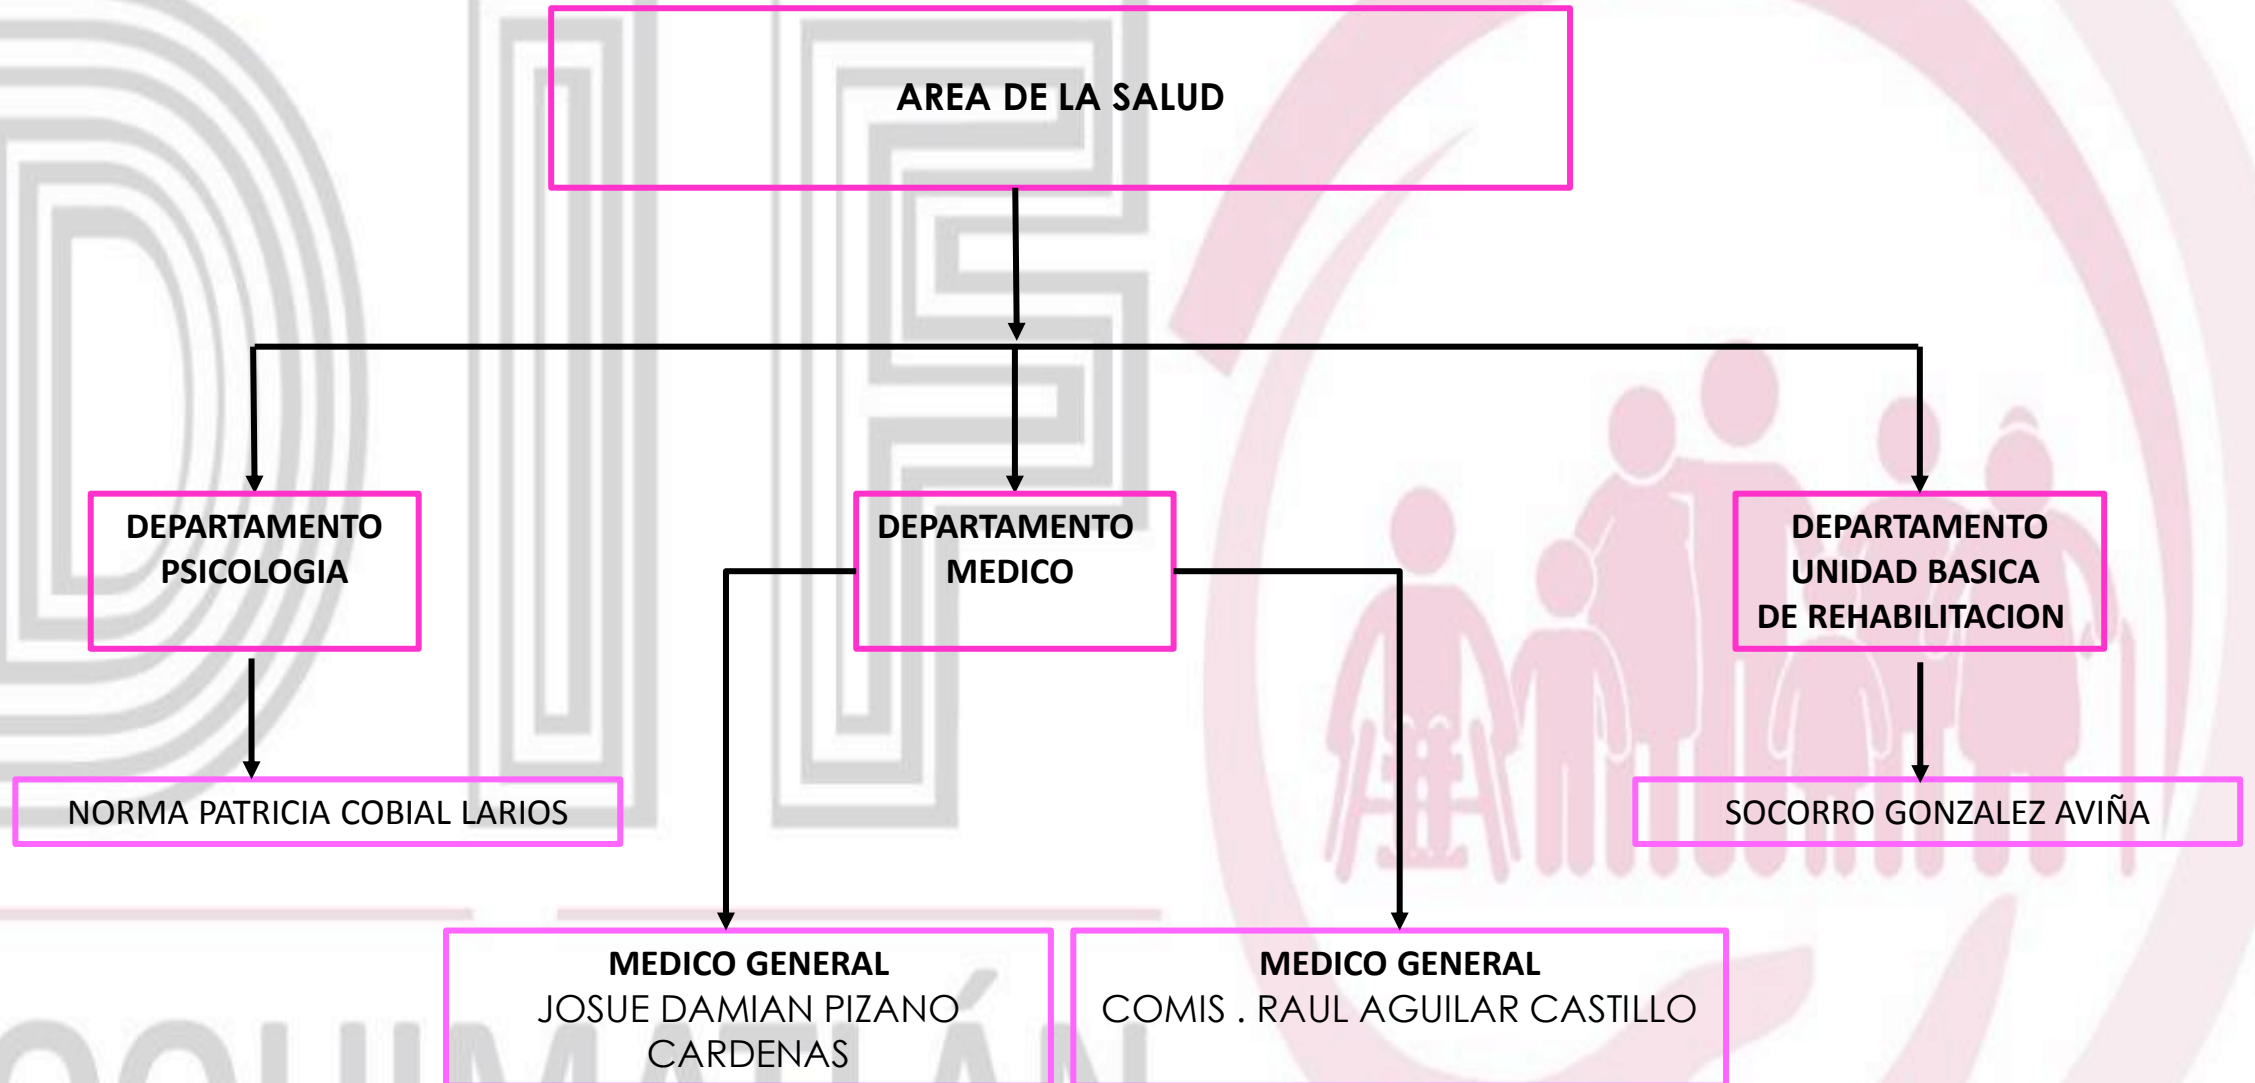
AREA DE LA SALUD

DEPARTAMENTO PSICOLOGIA

DEPARTAMENTO MEDICO

DEPARTAMENTO UNIDAD BASICA DE REHABILITACION

NORMA PATRICIA COBIAL LARIOS

SOCORRO GONZALEZ AVIÑA

MEDICO GENERAL
JOSUE DAMIAN PIZANO CARDENAS

MEDICO GENERAL
COMIS . RAUL AGUILAR CASTILLO